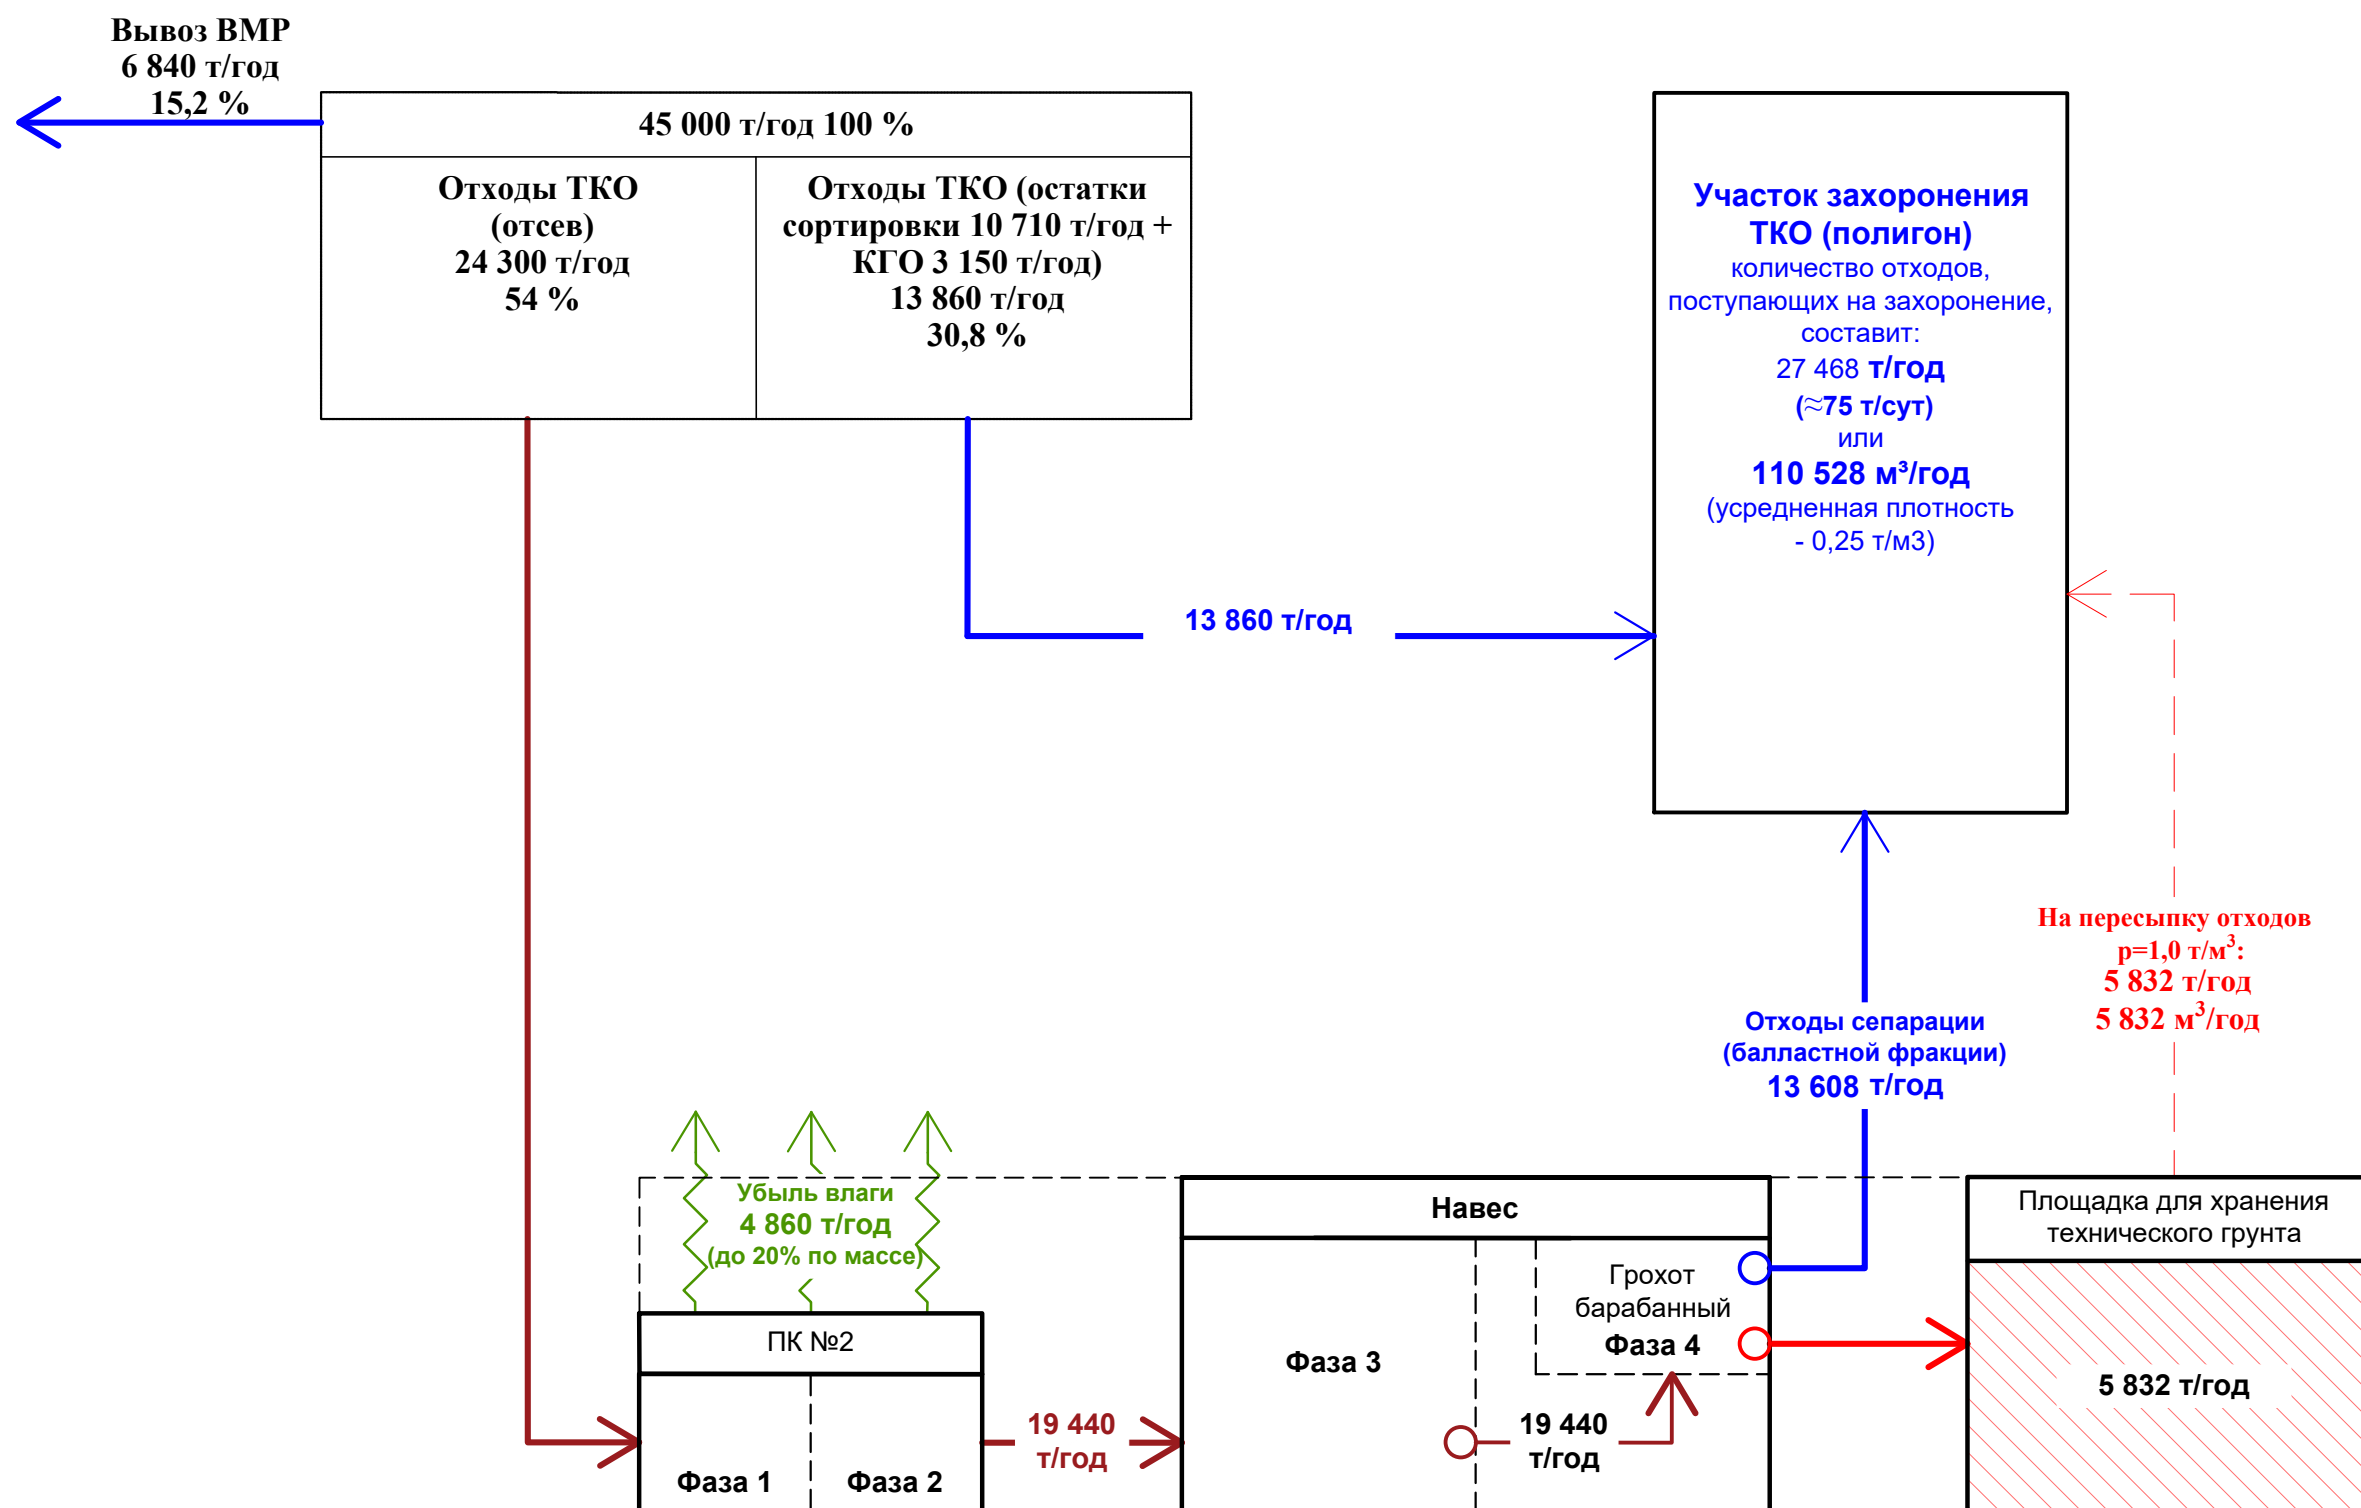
Вывоз ВМР
6 840 т/год
15,2 %

45 000 т/год 100 %

| Отходы ТКО (отсев) 24 300 т/год 54 % | Отходы ТКО (остатки сортировки 10 710 т/год + КГО 3 150 т/год) 13 860 т/год 30,8 % |
|---|---|

Участок захоронения ТКО (полигон)
количество отходов, поступающих на захоронение, составит:
27 468 т/год
(≈75 т/сут)
или
110 528 м³/год
(усредненная плотность - 0,25 т/м3)

13 860 т/год

На пересыпку отходов
р=1,0 т/м$^3$:
5 832 т/год
5 832 м$^3$/год

Отходы сепарации
(балластной фракции)
13 608 т/год

Убыль влаги
4 860 т/год
(до 20% по массе)

Навес

Площадка для хранения технического грунта

Грохот
барабанный
Фаза 4

ПК №2

Фаза 3

5 832 т/год

19 440
т/год

19 440
т/год

Фаза 1

Фаза 2